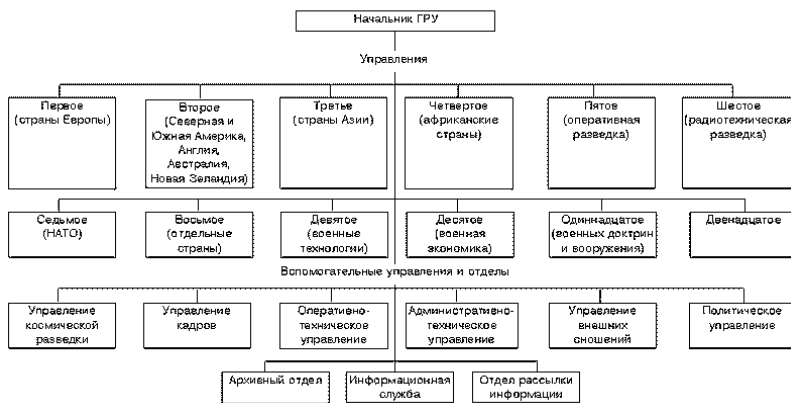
Начальник ГРУ

Управления

Первое (страны Европы)

Второе (Северная и Южная Америка, Англия, Австралия, Новая Зеландия)

Третье (страны Азии)

Четвертое (африканские страны)

Пятое (оперативная разведка)

Шестое (радиотехническая разведка)

Седьмое (НАТО)

Восьмое (отдельные страны)

Девятое (военные технологии)

Десятое (военная экономика)

Одиннадцатое (военных доктрин и вооружения)

Двенадцатое

Вспомогательные управления и отделы

Управление космической разведки

Управление кадров

Оперативно-техническое управление

Административно-техническое управление

Управление внешних сношений

Политическое управление

Архивный отдел

Информационная служба

Отдел рассылки информации